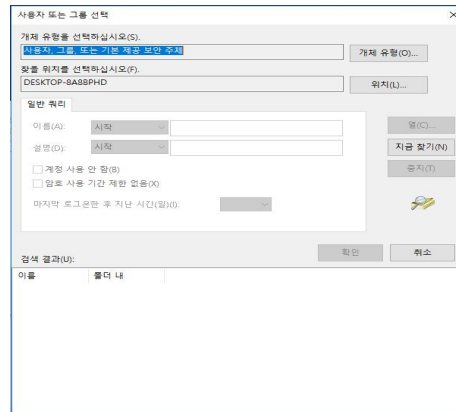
사용자 또는 그룹 선택

개체 유형을 선택하십시오(S).

사용자, 그룹, 또는 기본 제공 보안 주체

개체 유형(O)...

찾을 위치를 선택하십시오(F).

DESKTOP-8A88PHD

위치(L)...

일반 쿼리

이름(A): 시작

설명(D): 시작

열(C)...

지금 찾기(N)

중지(T)

계정 사용 안 함(B)

암호 사용 기간 제한 없음(X)

마지막 로그온한 후 지난 시간(일)(I):

확인

취소

검색 결과(U):

| 이름 | 폴더 내 |
|---|---|